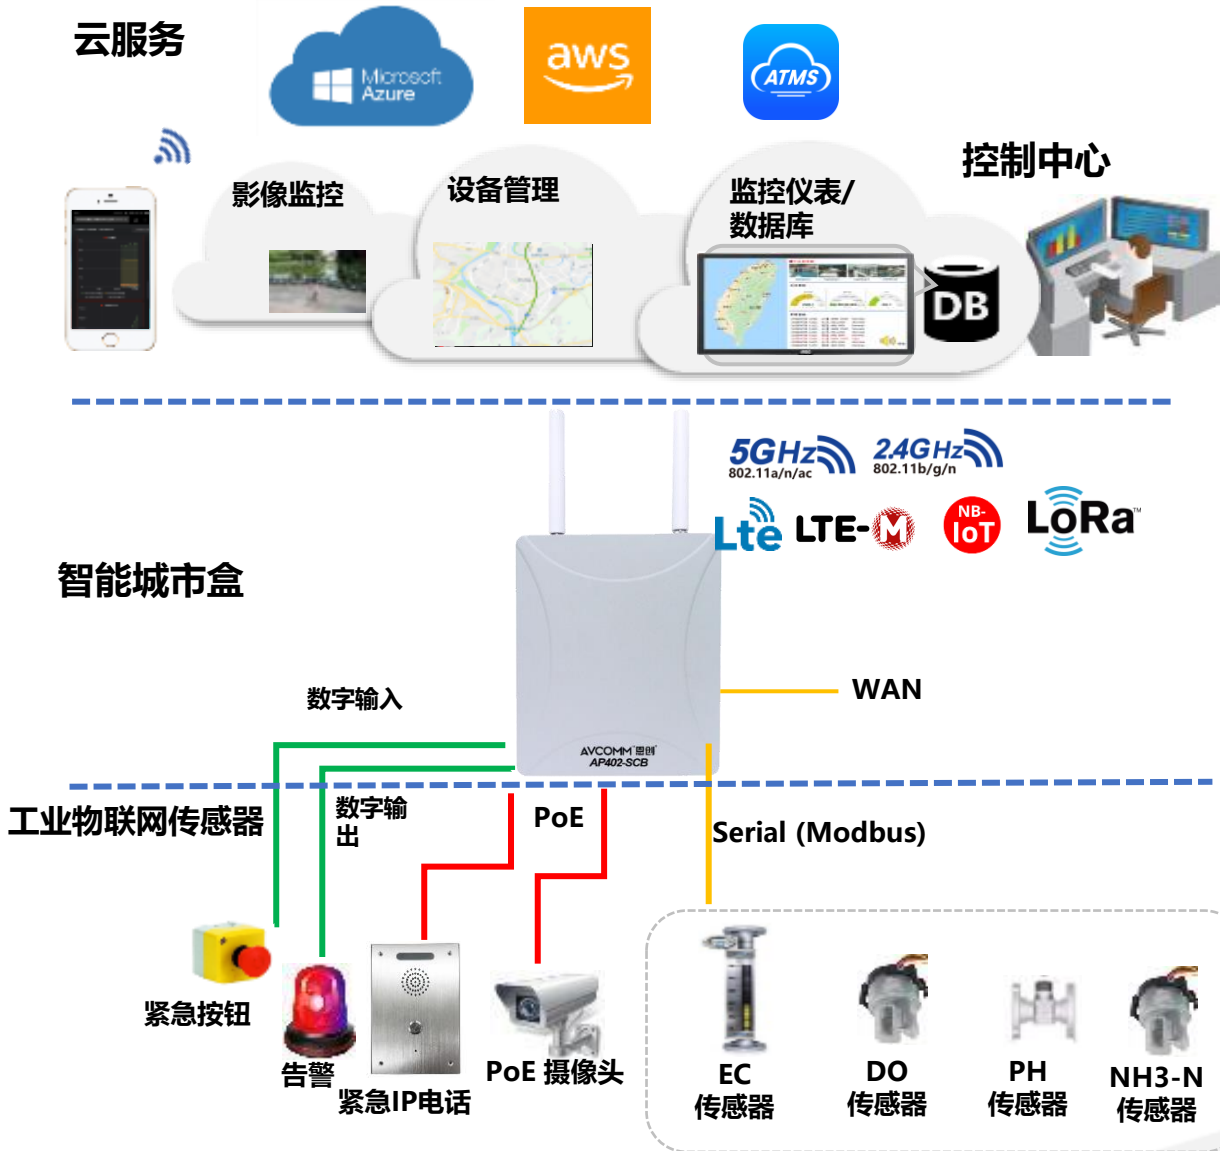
云服务

Microsoft Azure

aws

ATMS

影像监控

设备管理

监控仪表/数据库

DB

控制中心

5GHz 802.11a/n/ac

2.4GHz 802.11b/g/n

Lte

LTE-M

NB-IoT

LoRa

智能城市盒

AVCOMM 思创
AP402-SCB

WAN

数字输入

工业物联网传感器

数字输出

PoE

Serial (Modbus)

紧急按钮

告警

紧急IP电话

PoE 摄像头

EC
传感器

DO
传感器

PH
传感器

NH3-N
传感器